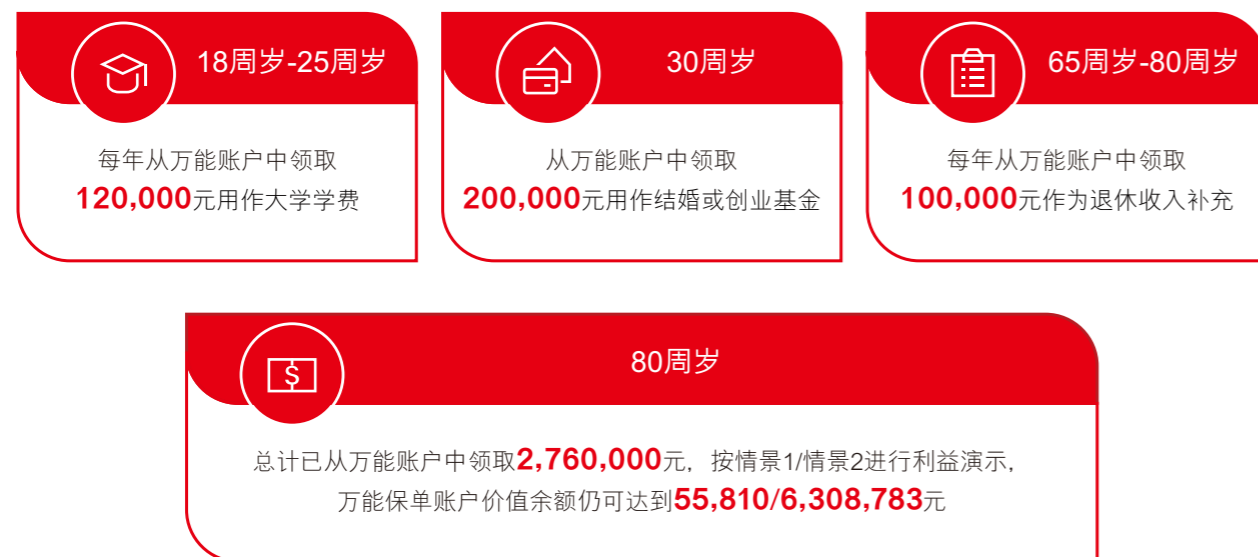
18周岁-25周岁

每年从万能账户中领取
120,000元用作大学学费

30周岁

从万能账户中领取
200,000元用作结婚或创业基金

65周岁-80周岁

每年从万能账户中领取
100,000元作为退休收入补充

80周岁

总计已从万能账户中领取2,760,000元，按情景1/情景2进行利益演示，
万能保单账户价值余额仍可达到55,810/6,308,783元